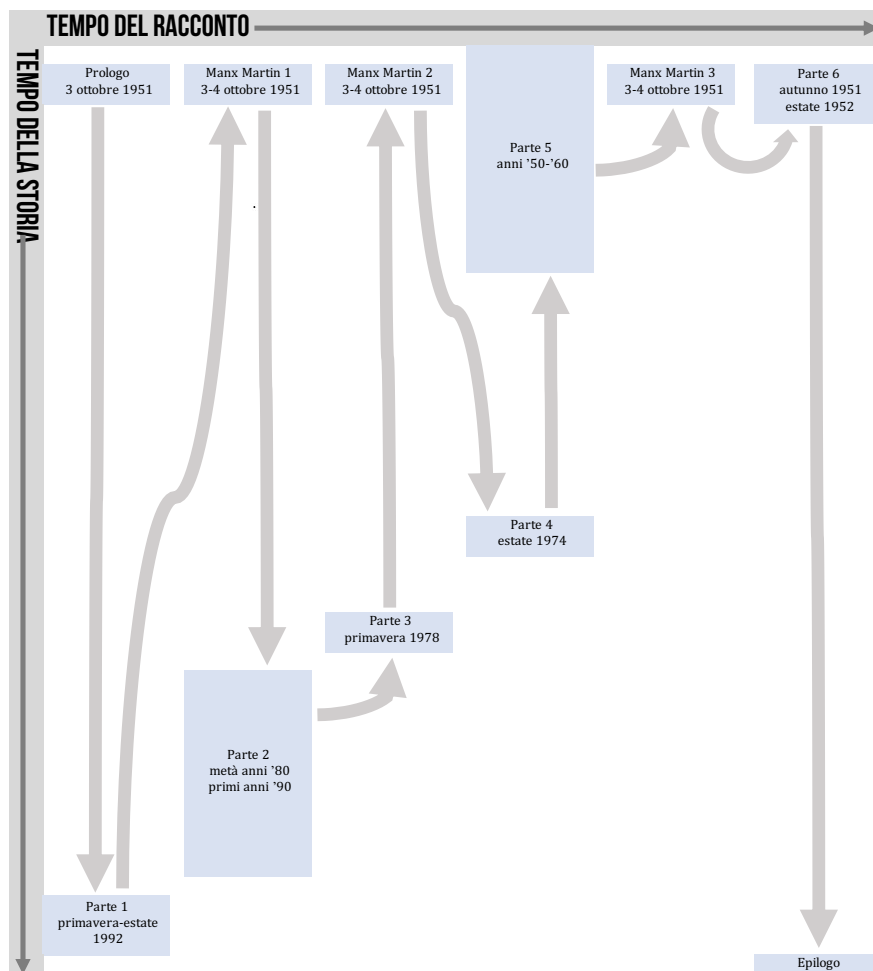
TEMPO DEL RACCONTO

TEMPO DELLA STORIA

Prologo
3 ottobre 1951

Manx Martin 1
3-4 ottobre 1951

Manx Martin 2
3-4 ottobre 1951

Parte 5
anni '50-'60

Manx Martin 3
3-4 ottobre 1951

Parte 6
autunno 1951
estate 1952

Parte 4
estate 1974

Parte 3
primavera 1978

Parte 2
metà anni '80
primi anni '90

Parte 1
primavera-estate
1992

Epilogo